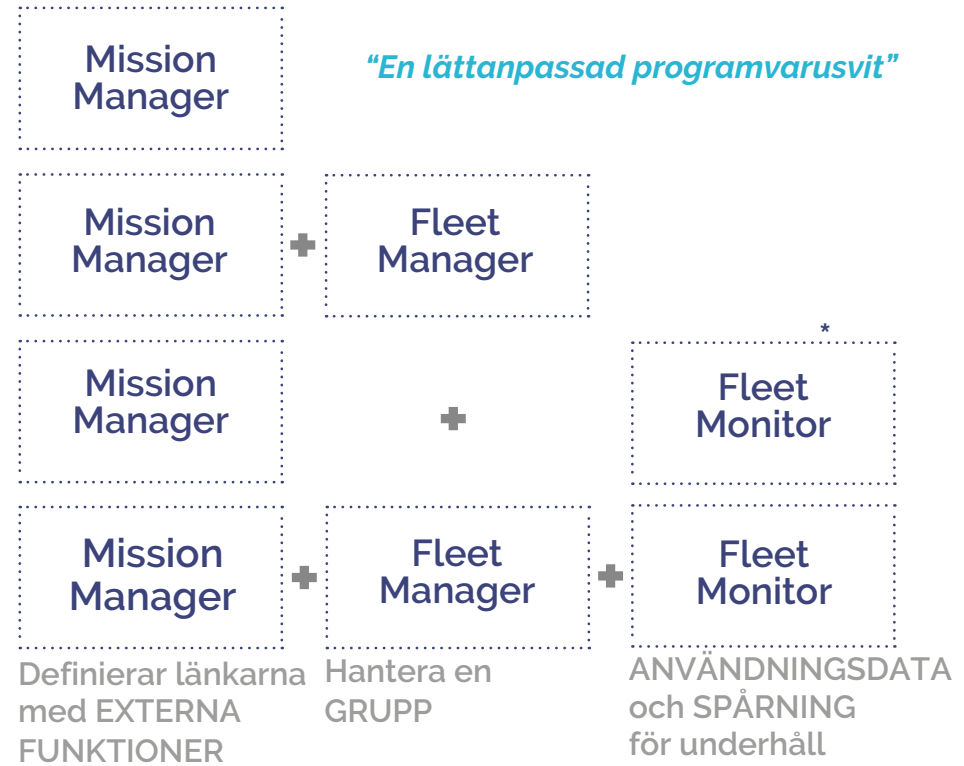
Mission Manager

"En lättanpassad programvarusvit"

Mission Manager + Fleet Manager

*

Mission Manager + Fleet Monitor

Mission Manager + Fleet Manager + Fleet Monitor

Definierar länkarna med EXTERNA FUNKTIONER

Hantera en GRUPP

ANVÄNDNINGSDATA och SPÅRNING för underhåll